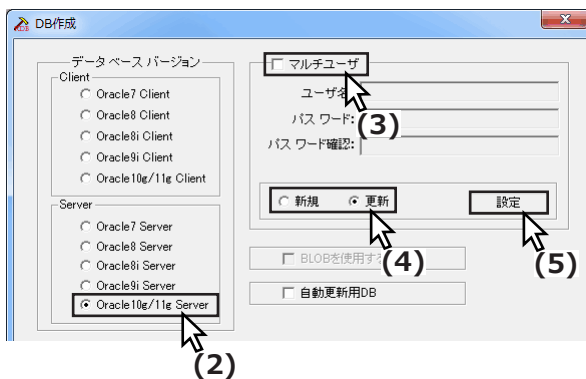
DB作成

データベースバージョン
Client
Oracle7 Client
Oracle8 Client
Oracle8i Client
Oracle9i Client
Oracle10g/11g Client

Server
Oracle7 Server
Oracle8 Server
Oracle8i Server
Oracle9i Server
Oracle10g/11g Server

(2)

マルチユーザ
ユーザ名
(3)
パスワード:
パスワード確認:

新規
更新
(4)

設定
(5)

BLOBを使用する

自動更新用DB